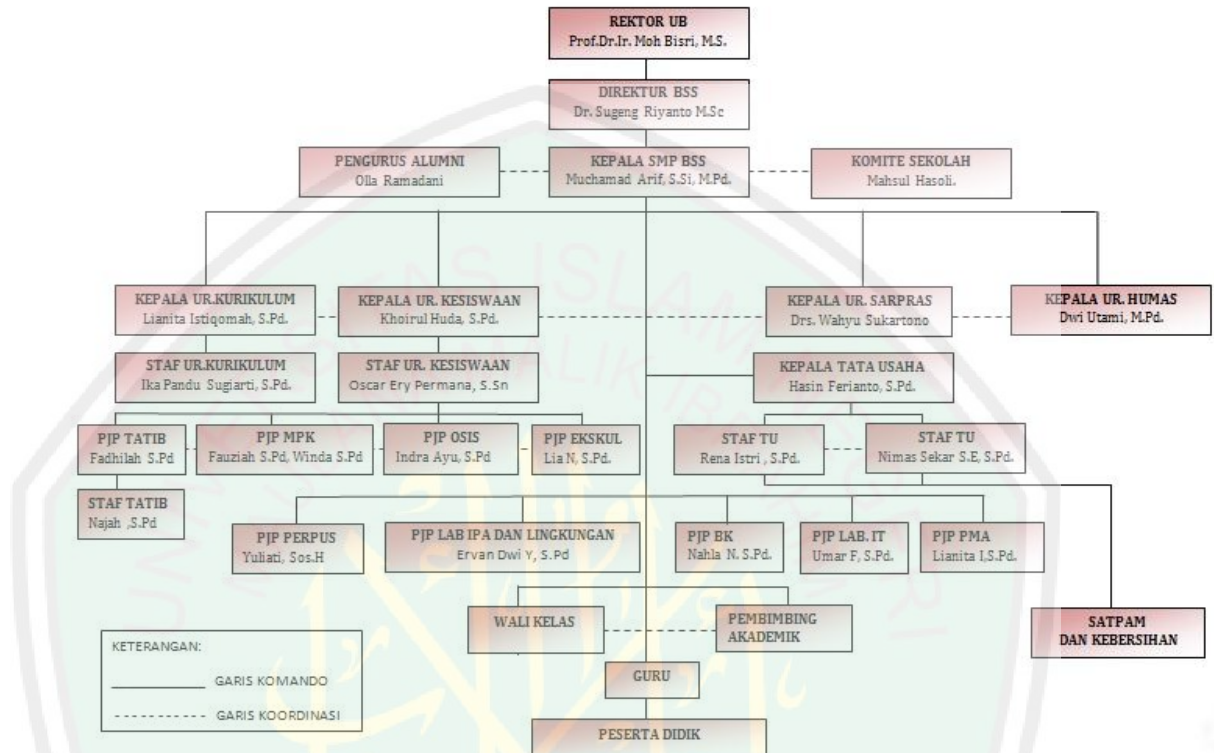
REKTOR UB
Prof.Dr.Ir. Moh Bisri, M.S.

DIREKTUR BSS
Dr. Sugeng Riyanto M.Sc

PENGURUS ALUMNI
Olla Ramadani

KEPALA SMP BSS
Muchamad Arif, S.Si, M.Pd.

KOMITE SEKOLAH
Mahsul Hasoli.

KEPALA UR.KURIKULUM
Lianita Istiqomah, S.Pd.

KEPALA UR. KESISWAAN
Khoirul Huda, S.Pd.

KEPALA UR. SARPRAS
Drs. Wahyu Sukartono

KEPALA UR. HUMAS
Dwi Utami, M.Pd.

STAF UR.KURIKULUM
Ika Pandu Sugiarti, S.Pd.

STAF UR. KESISWAAN
Oscar Ery Permana, S.Sn

KEPALA TATA USAHA
Hasin Ferianto, S.Pd.

PJP TATIB
Fadhilah S.Pd

PJP MPK
Fauziah S.Pd, Winda S.Pd

PJP OSIS
Indra Ayu, S.Pd

PJP EKSKUL
Lia N, S.Pd.

STAF TU
Rena Istri , S.Pd.

STAF TU
Nimas Sekar S.E, S.Pd.

STAF TATIB
Najah ,S.Pd

PJP PERPUS
Yuliati, Sos.H

PJP LAB IPA DAN LINGKUNGAN
Ervan Dwi Y, S.Pd

PJP BK
Nahla N. S.Pd.

PJP LAB. IT
Umar F, S.Pd.

PJP PMA
Lianita I,S.Pd.

WALI KELAS

PEMBIMBING AKADEMIK

SATPAM
DAN KEBERSIHAN

KETERANGAN:
GARIS KOMANDO
GARIS KOORDINASI

GURU

PESERTA DIDIK